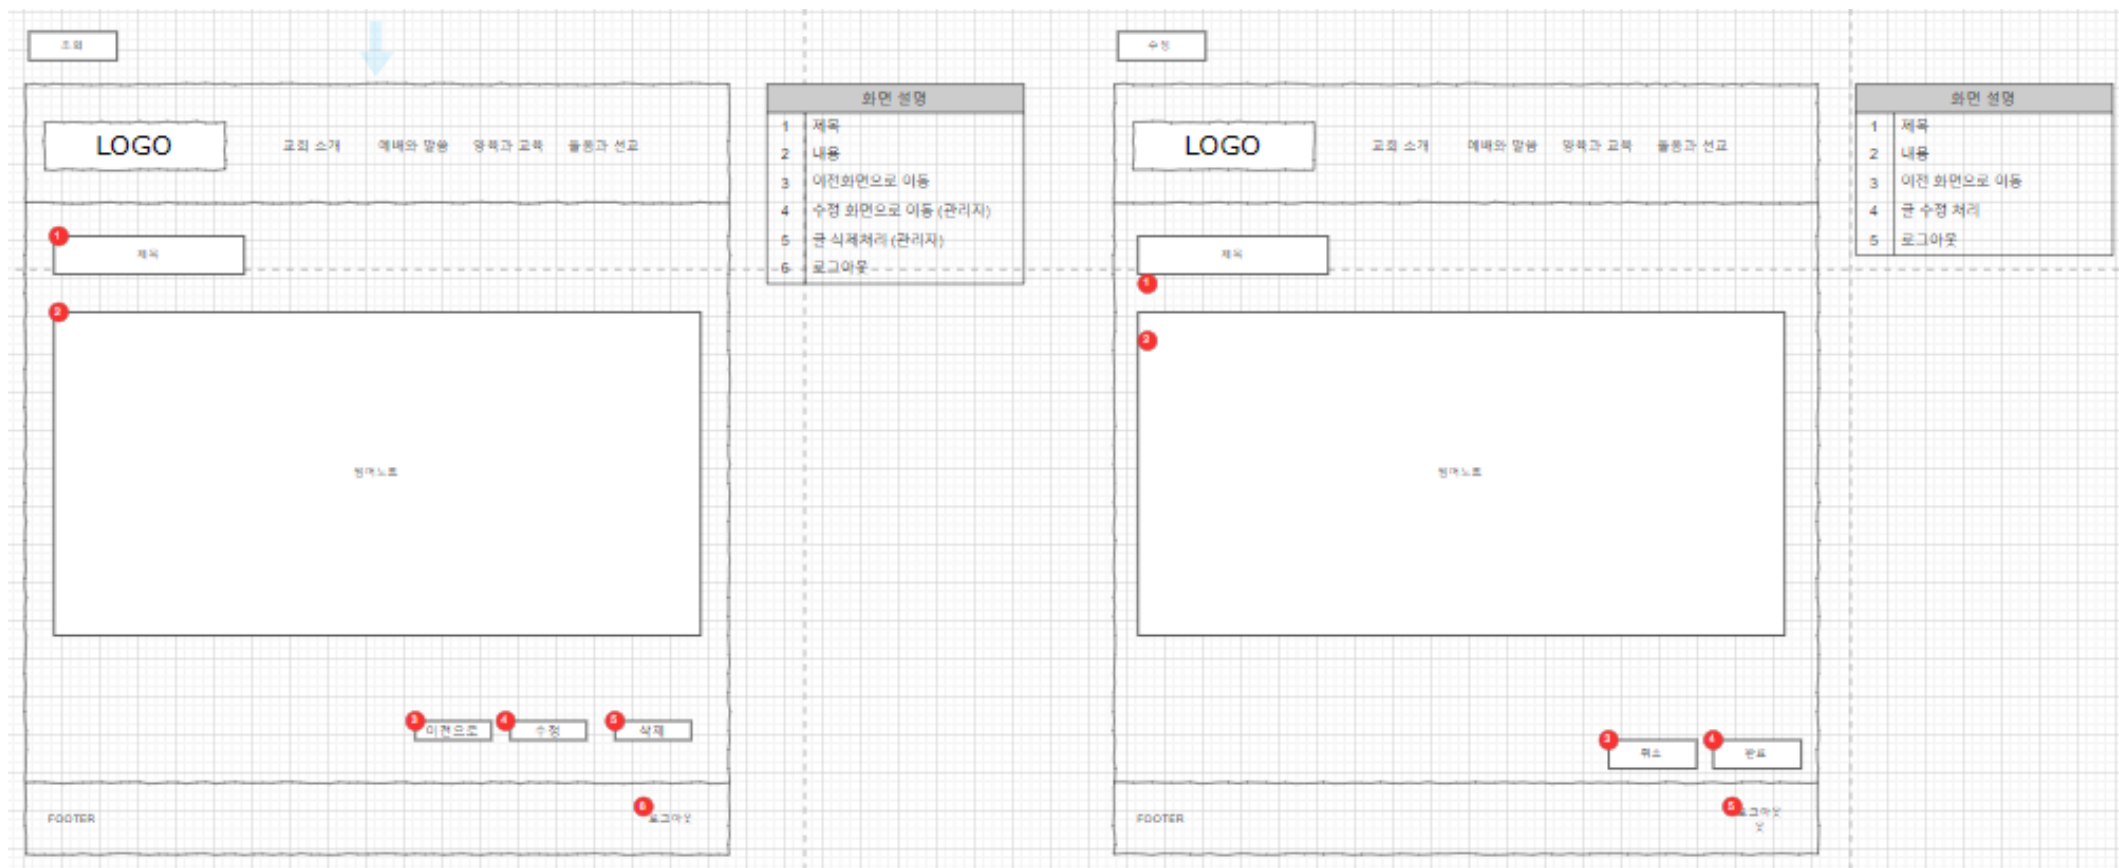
조회

LOGO

교회 소개 예배와 말씀 양육과 교육 율동과 선교

1 제목

2 웹에디터

3 이전으로 4 수정 5 삭제

FOOTER 6 로그아웃

| 화면 설명 | |
|---|---|
| 1 | 제목 |
| 2 | 내용 |
| 3 | 이전화면으로 이동 |
| 4 | 수정 화면으로 이동 (관리자) |
| 5 | 글 삭제처리 (관리자) |
| 6 | 로그아웃 |

수정

LOGO

교회 소개 예배와 말씀 양육과 교육 율동과 선교

제목 1

2 웹에디터

3 취소 4 완료

FOOTER 5 로그아웃

| 화면 설명 | |
|---|---|
| 1 | 제목 |
| 2 | 내용 |
| 3 | 이전 화면으로 이동 |
| 4 | 글 수정 처리 |
| 5 | 로그아웃 |